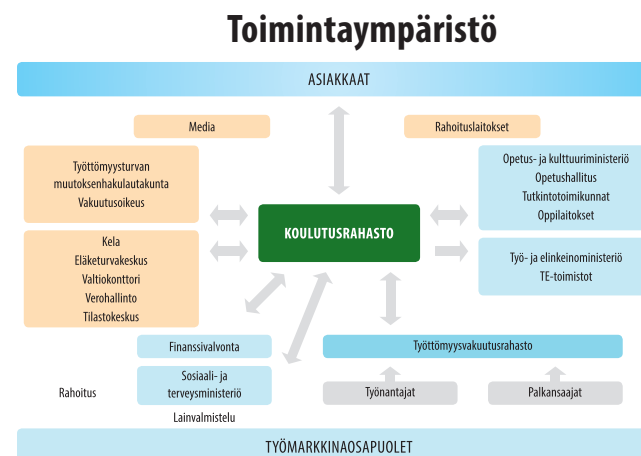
Toimintaympäristö

ASIAKKAAT

Media

Rahoituslaitokset

Työttömyysturvan muutoksenhakulautakunta
Vakuutusoikeus

Kela
Eläketurvakeskus
Valtiokonttori
Verohallinto
Tilastokeskus

KOULUTUSRAHASTO

Opetus- ja kulttuuriministeriö
Opetushallitus
Tutkintotoimikunnat
Oppilaitokset

Työ- ja elinkeinoministeriö
TE-toimistot

Finanssivalvonta

Työttömyysvakuutusrahasto

Rahoitus

Sosiaali- ja terveysministeriö

Lainvalmistelu

Työnantajat

Palkansaajat

TYÖMARKKINAOSAPUOLET